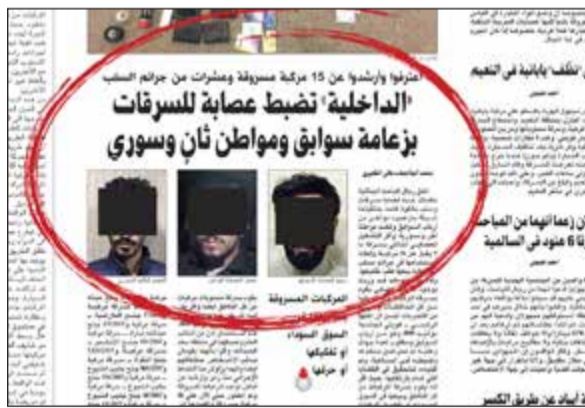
اعترفوا وأرشدوا عن 15 مركبة مسروقة وعشرات من جرائم السلب

«الداخلية» تضبط عصابة للسرقات بزعامة سوابق ومواطن ثانٍ وسوري

«نظف» بابانية في التعليم

زعما انهما من المباحث ... 6 هنود في السالمية

المركبات المسروقة

السوق السوداء

أو تفكيكها

أو حرقها

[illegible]